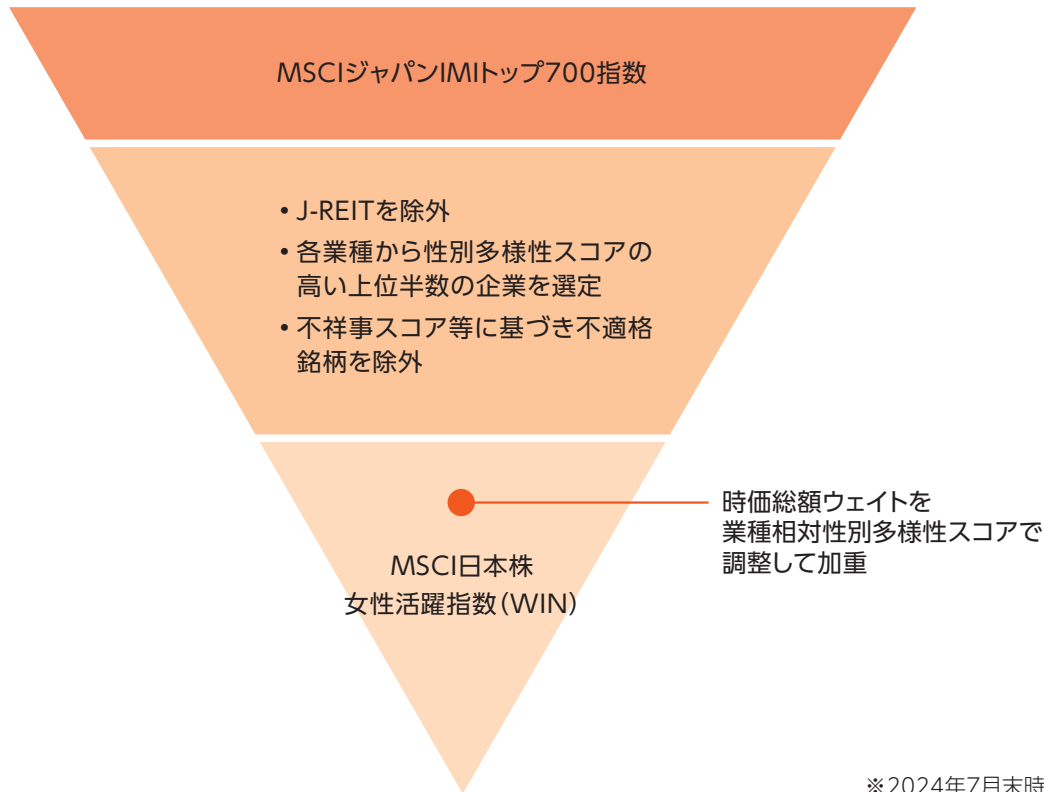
MSCIジャパンIMIトップ700指数

• J-REITを除外
• 各業種から性別多様性スコアの高い上位半数の企業を選定
• 不祥事スコア等に基づき不適格銘柄を除外

時価総額ウェイトを業種相対性別多様性スコアで調整して加重

MSCI日本株
女性活躍指数（WIN）

※2024年7月末時